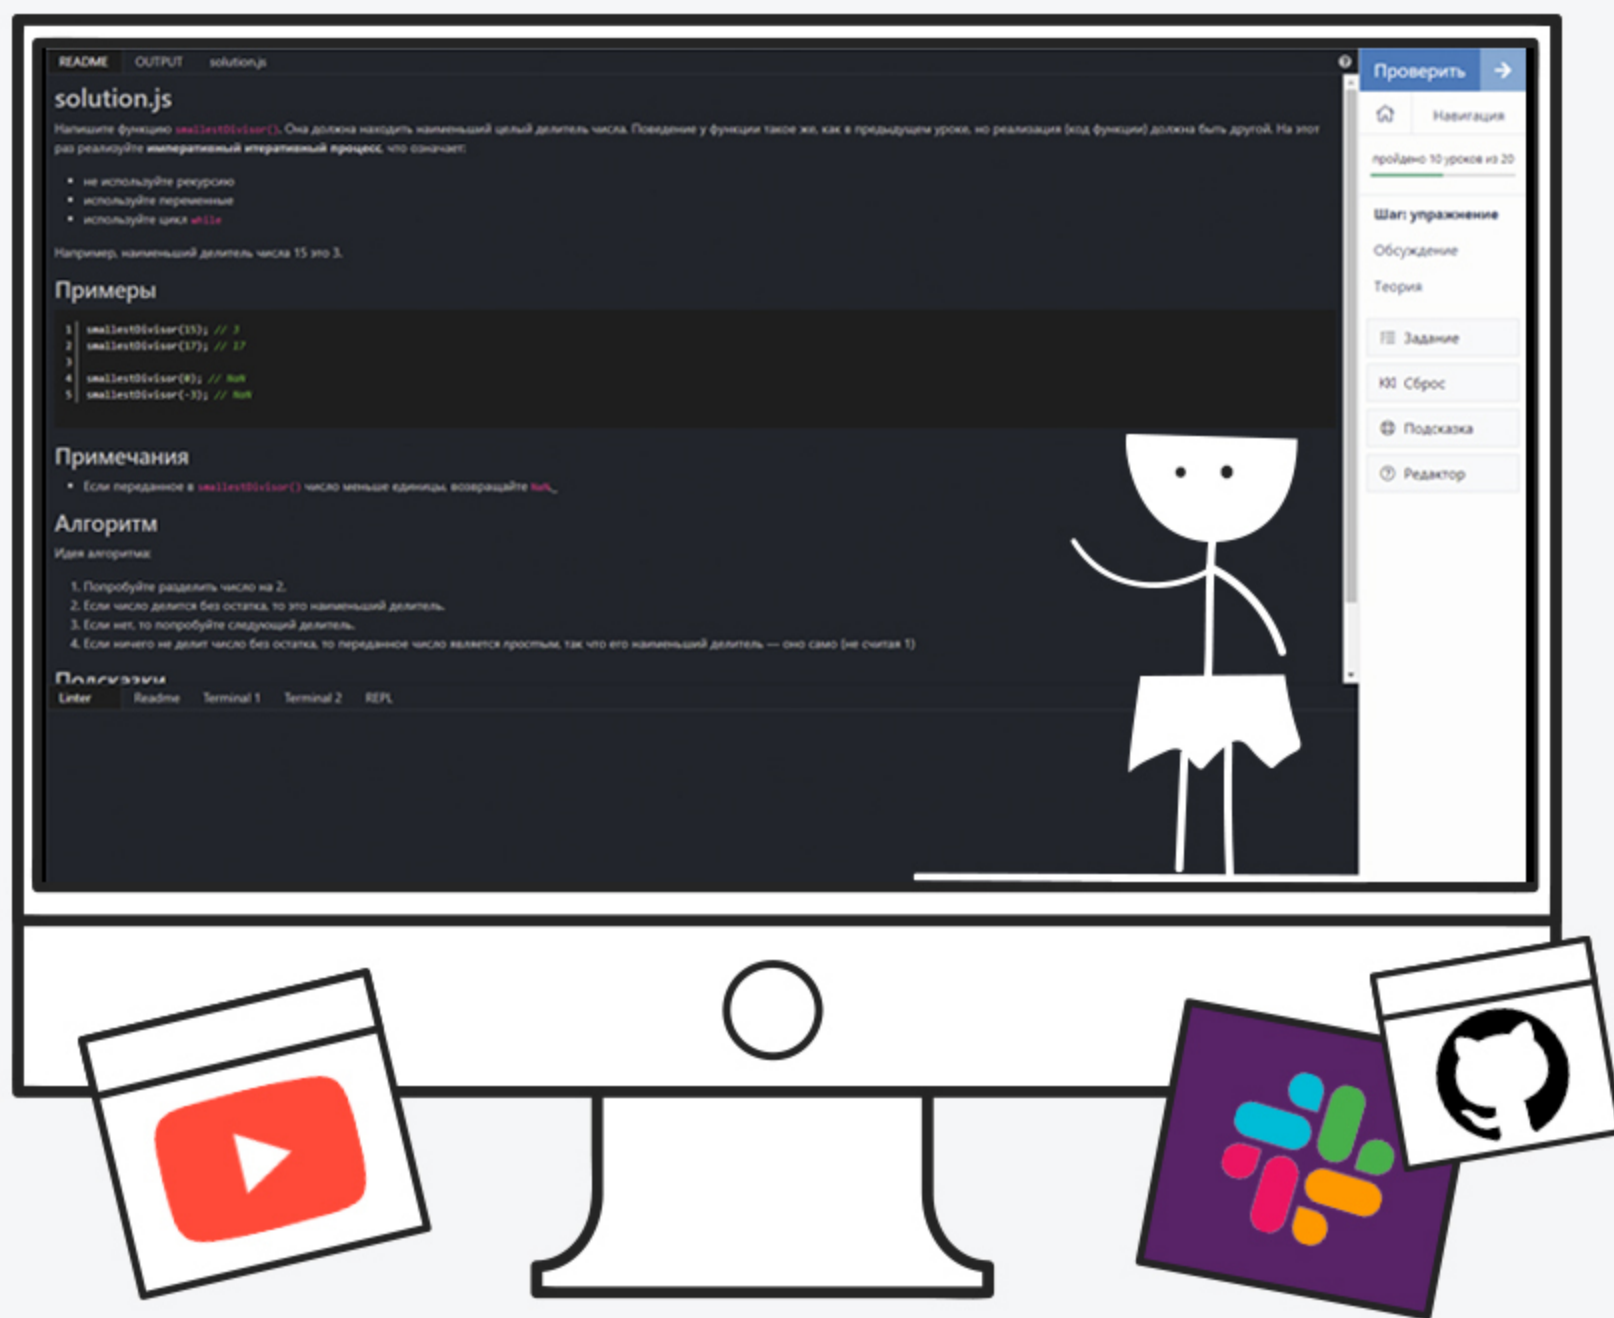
README OUTPUT solution.js

solution.js

Напишите функцию smallestDivisor(). Она должна находить наименьший целый делитель числа. Поведение у функции такое же, как в предыдущем уроке, но реализация (код функции) должна быть другой. На этот раз реализуйте императивный итеративный процесс, что означает:

- не используйте рекурсию
- используйте переменные
- используйте цикл while

Например, наименьший делитель числа 15 это 3.

Примеры

1 smallestDivisor(15); // 3
2 smallestDivisor(17); // 17
3
4 smallestDivisor(0); // NaN
5 smallestDivisor(-3); // NaN

Примечания

- Если переданное в smallestDivisor() число меньше единицы, возвращайте NaN.

Алгоритм

Идея алгоритма:

1. Попробуйте разделить число на 2.
2. Если число делится без остатка, то это наименьший делитель.
3. Если нет, то попробуйте следующий делитель.
4. Если ничего не делит число без остатка, то переданное число является простым, так что его наименьший делитель — оно само (не считая 1)

Подсказки

Linter Readme Terminal 1 Terminal 2 REPL

Проверить

Навигация

пройдено 10 уроков из 20

Шаг: упражнение

Обсуждение

Теория

Задание

Сброс

Подсказка

Редактор